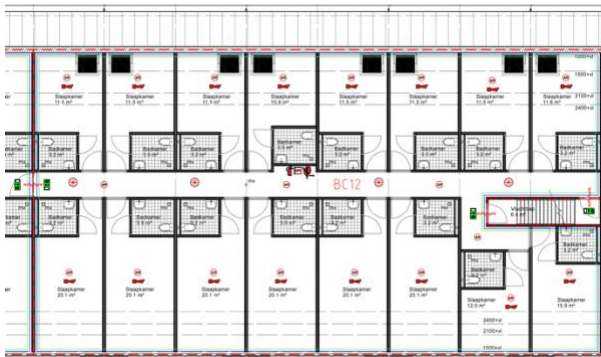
1000+vl
1800+vl
2100+vl
2400+vl
Slaapkamer
11.5 m²
Slaapkamer
11.5 m²
Slaapkamer
11.5 m²
Slaapkamer
10.8 m²
Slaapkamer
11.5 m²
Slaapkamer
11.5 m²
Slaapkamer
11.5 m²
Slaapkamer
11.8 m²
Badkamer
Badkamer
Badkamer
Badkamer
Badkamer
Badkamer
Badkamer
Badkamer
Badkamer
BC12
Badkamer
Badkamer
Badkamer
Badkamer
Badkamer
Badkamer
Badkamer
Vluchttrap
Badkamer
Badkamer
Slaapkamer
20.1 m²
Slaapkamer
20.1 m²
Slaapkamer
20.1 m²
Slaapkamer
20.1 m²
Slaapkamer
20.1 m²
Slaapkamer
20.1 m²
Slaapkamer
12.5 m²
Slaapkamer
15.6 m²
2400+vl
2100+vl
1800+vl